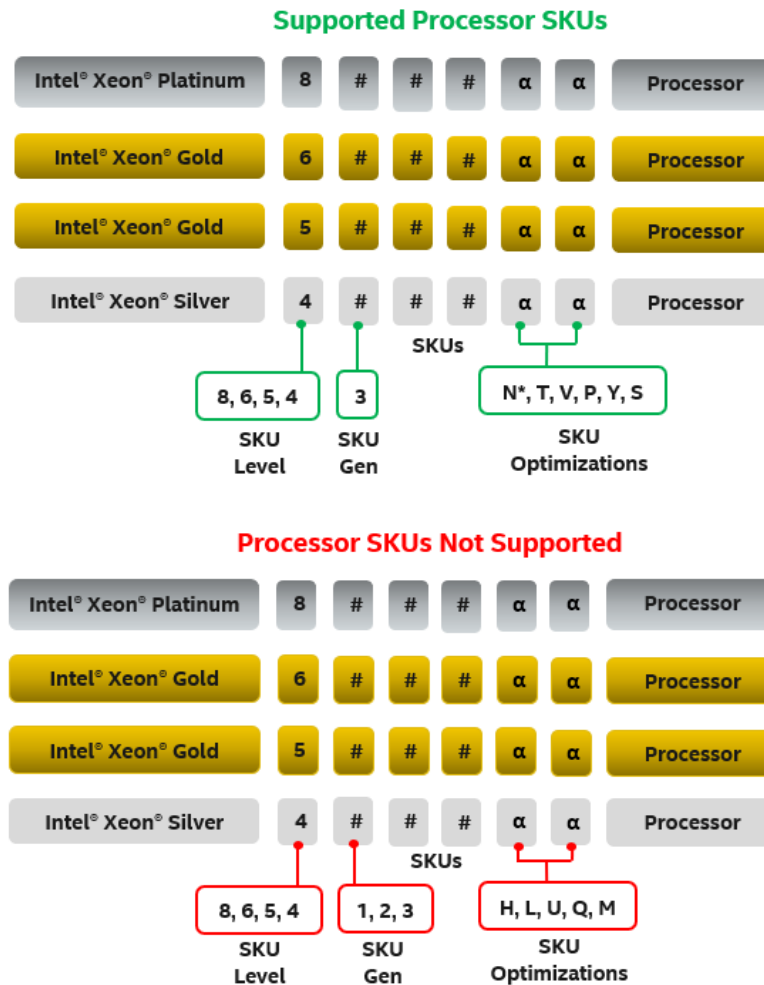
Supported Processor SKUs

Intel® Xeon® Platinum 8 # # # α α Processor

Intel® Xeon® Gold 6 # # # α α Processor

Intel® Xeon® Gold 5 # # # α α Processor

Intel® Xeon® Silver 4 # # # α α Processor

SKUs

8, 6, 5, 4

SKU Level

3

SKU Gen

N*, T, V, P, Y, S

SKU Optimizations

Processor SKUs Not Supported

Intel® Xeon® Platinum 8 # # # α α Processor

Intel® Xeon® Gold 6 # # # α α Processor

Intel® Xeon® Gold 5 # # # α α Processor

Intel® Xeon® Silver 4 # # # α α Processor

SKUs

8, 6, 5, 4

SKU Level

1, 2, 3

SKU Gen

H, L, U, Q, M

SKU Optimizations